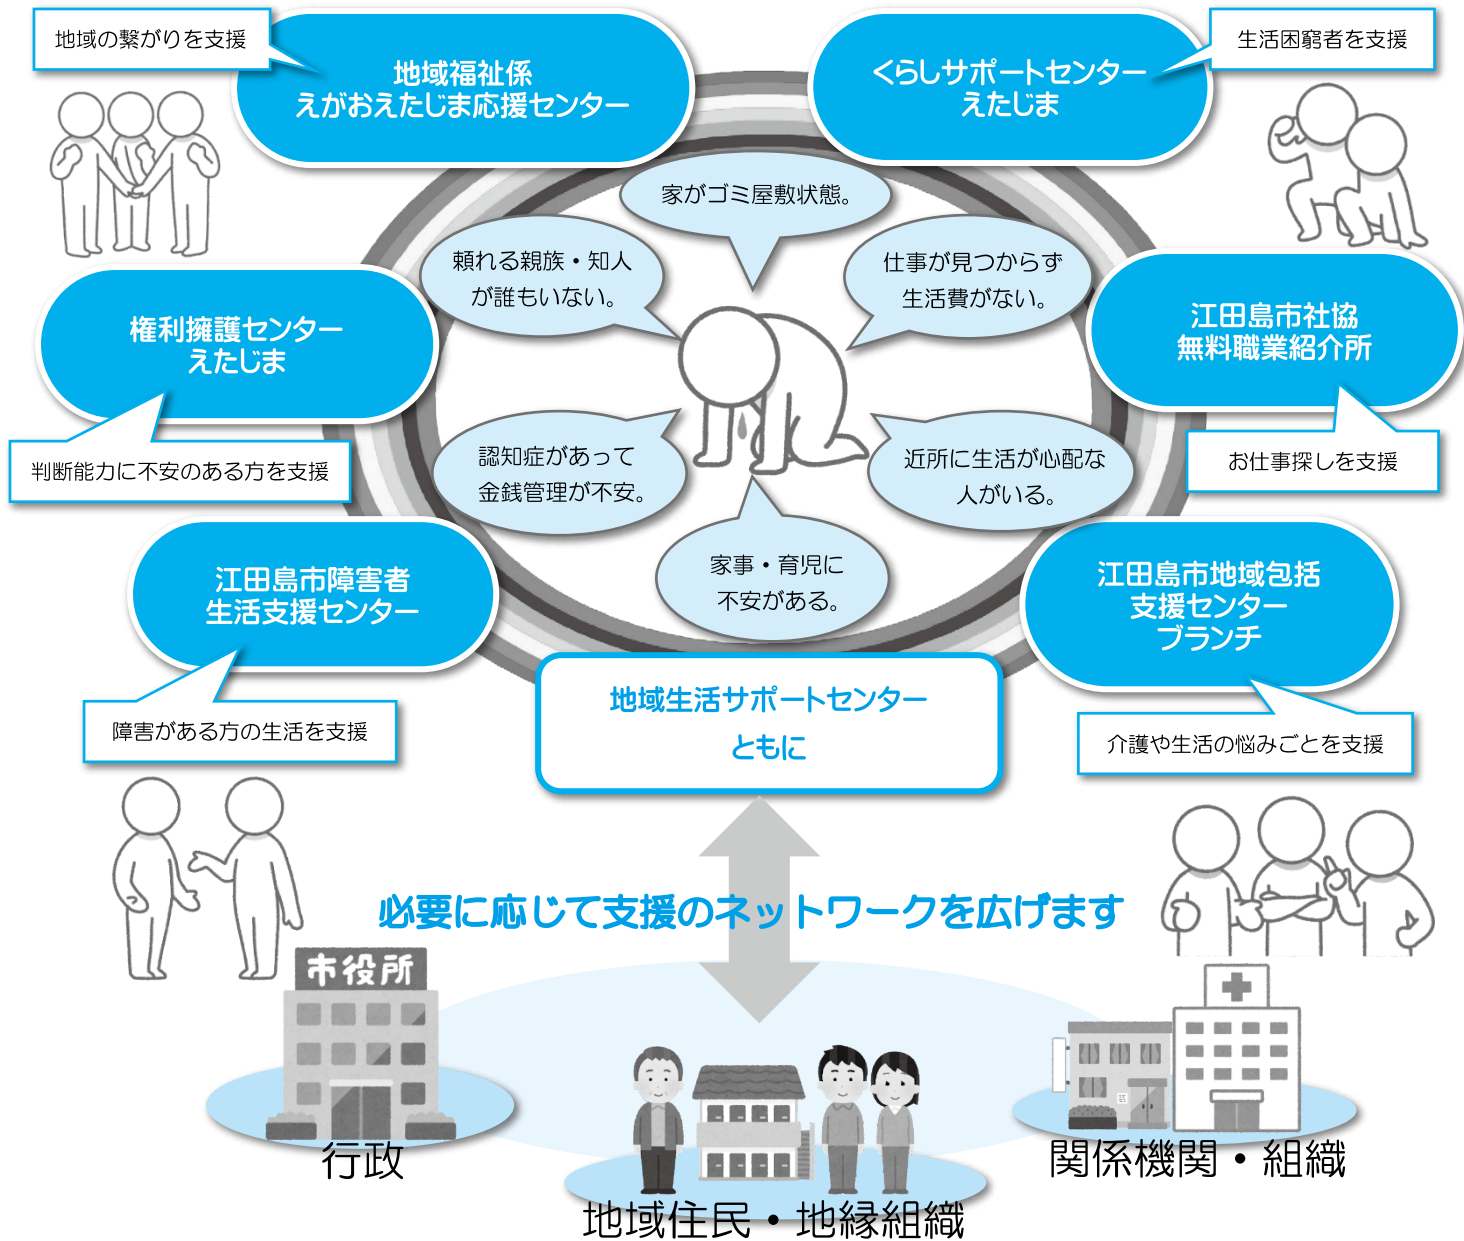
地域の繋がりを支援

地域福祉係
えがおえたじま応援センター

くらしサポートセンター
えたじま

生活困窮者を支援

家がゴミ屋敷状態。

頼れる親族・知人が誰もいない。

仕事が見つからず生活費がない。

権利擁護センター
えたじま

江田島市社協
無料職業紹介所

判断能力に不安のある方を支援

認知症があって金銭管理が不安。

近所に生活が心配な人がいる。

お仕事探しを支援

家事・育児に不安がある。

江田島市障害者
生活支援センター

江田島市地域包括
支援センター
ブランチ

障害がある方の生活を支援

地域生活サポートセンター
ともに

介護や生活の悩みごとを支援

必要に応じて支援のネットワークを広げます

市役所

行政

関係機関・組織

地域住民・地縁組織